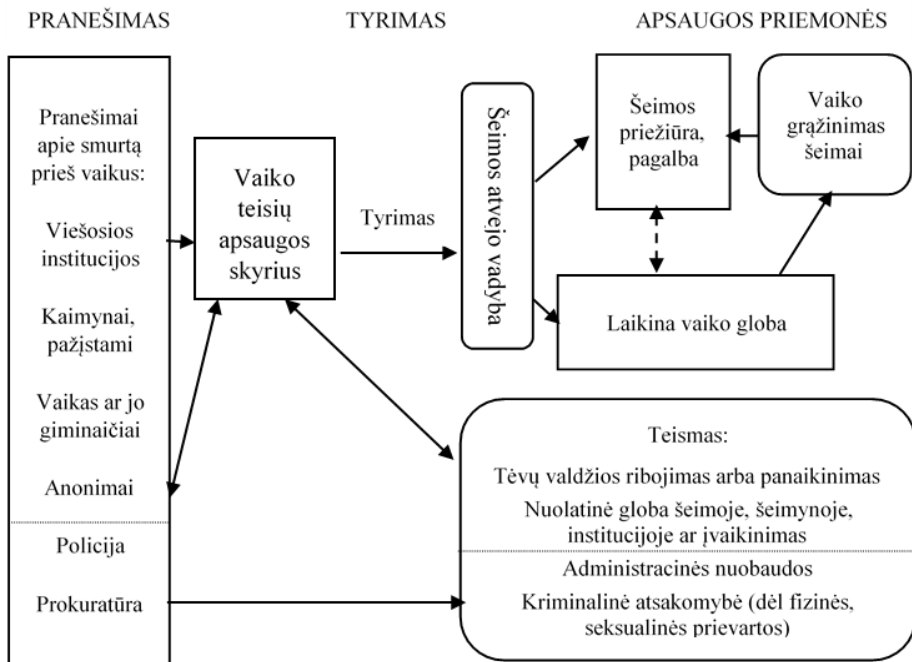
PRANEŠIMAS

TYRIMAS

APSAUGOS PRIEMONĖS

Pranešimai apie smurtą prieš vaikus:

Viešosios institucijos

Kaimynai, pažįstami

Vaikas ar jo giminaičiai

Anonimai

Policija

Prokuratūra

Vaiko teisių apsaugos skyrius

Tyrimas

Šeimos atvejo vadyba

Šeimos priežiūra, pagalba

Vaiko grąžinimas šeimai

Laikina vaiko globa

Teismas:

Tėvų valdžios ribojimas arba panaikinimas

Nuolatinė globa šeimoje, šeimynoje, institucijoje ar įvaikinimas

Administracinės nuobaudos

Kriminalinė atsakomybė (dėl fizinės, seksualinės prievartos)